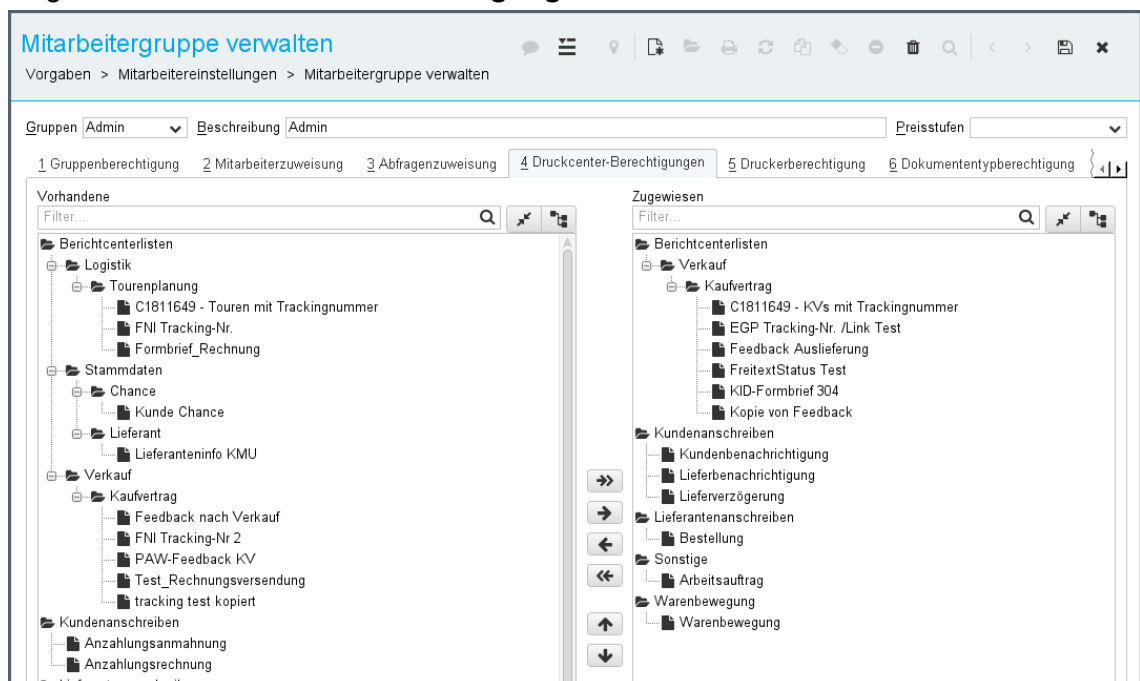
Mitarbeitergruppe verwalten
Vorgaben > Mitarbeitereinstellungen > Mitarbeitergruppe verwalten

Gruppen Admin Beschreibung Admin Preisstufen

1 Gruppenberechtigung 2 Mitarbeiterzuweisung 3 Abfragenzuweisung 4 Druckcenter-Berechtigungen 5 Druckerberechtigung 6 Dokumententypberechtigung

Vorhandene
Filter...
Berichtcenterlisten
Logistik
Tourenplanung
C1811649 - Touren mit Trackingnummer
FNI Tracking-Nr.
Formbrief_Rechnung
Stammdaten
Chance
Kunde Chance
Lieferant
Lieferanteninfo KMU
Verkauf
Kaufvertrag
Feedback nach Verkauf
FNI Tracking-Nr 2
PAW-Feedback KV
Test_Rechnungsversendung
tracking test kopiert
Kundenanschreiben
Anzahlungsanmahnung
Anzahlungsrechnung

Zugewiesen
Filter...
Berichtcenterlisten
Verkauf
Kaufvertrag
C1811649 - KVs mit Trackingnummer
EGP Tracking-Nr. /Link Test
Feedback Auslieferung
FreitextStatus Test
KID-Formbrief 304
Kopie von Feedback
Kundenanschreiben
Kundenbenachrichtigung
Lieferbenachrichtigung
Lieferverzögerung
Lieferantenanschreiben
Bestellung
Sonstige
Arbeitsauftrag
Warenbewegung
Warenbewegung